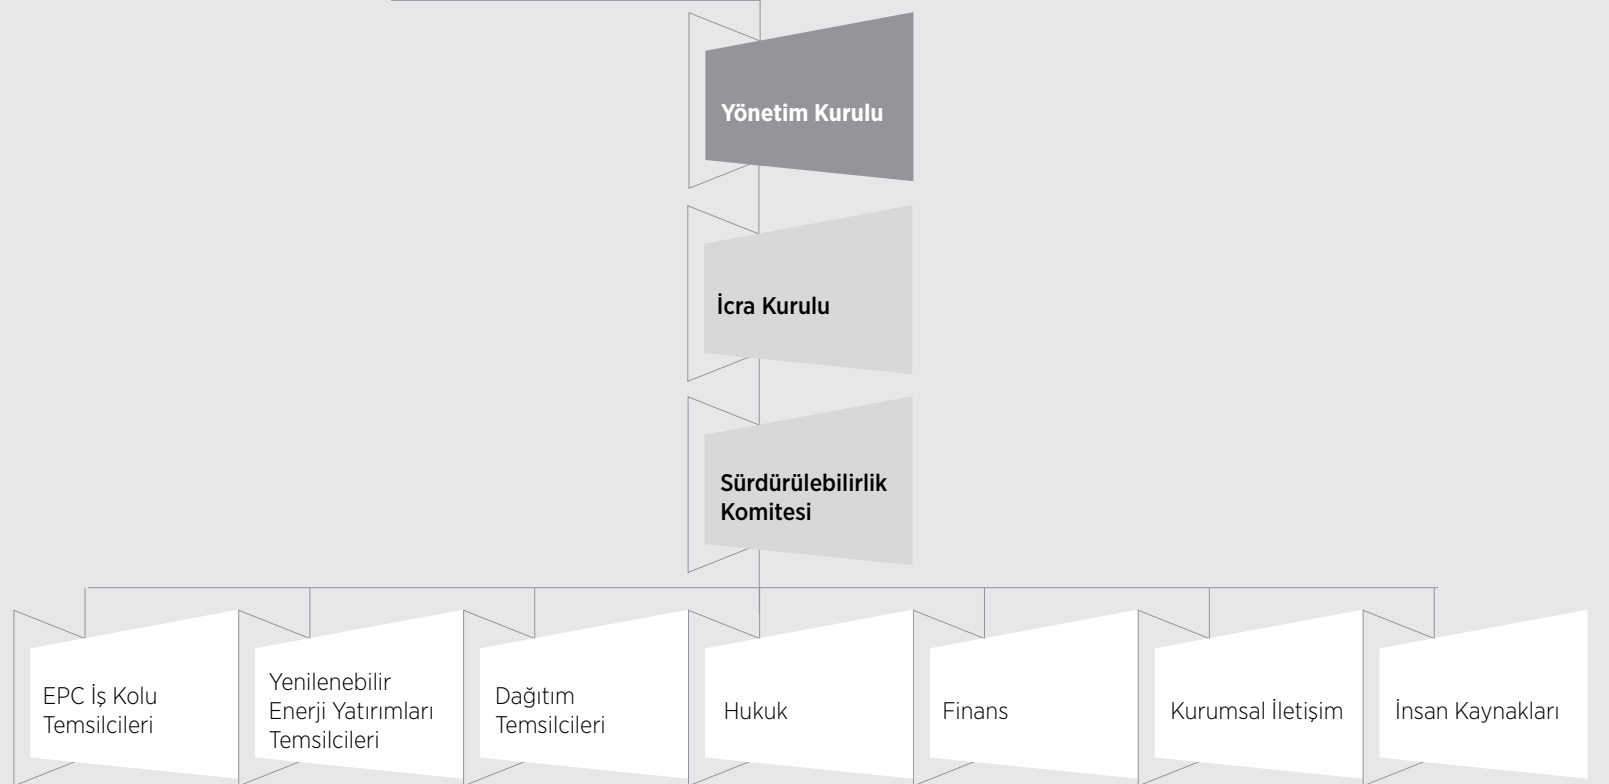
Yönetim Kurulu

İcra Kurulu

Sürdürülebilirlik Komitesi

EPC İş Kolu Temsilcileri

Yenilenebilir Enerji Yatırımları Temsilcileri

Dağıtım Temsilcileri

Hukuk

Finans

Kurumsal İletişim

İnsan Kaynakları